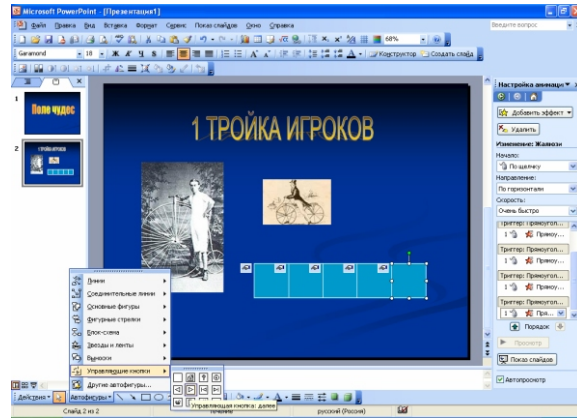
Microsoft PowerPoint - [Презентация1]

Файл Правка Вид Вставка Формат Сервис Показ слайдов Окно Справка

Введите вопрос

68%

Garamond 18 Конструктор Создать слайд

1

Поле чудес

2

1 ТРОЙКА ИГРОКОВ

Линии
Соединительные линии
Основные фигуры
Фигурные стрелки
Блок-схема
Звезды и ленты
Выноски
Управляющие кнопки
Другие автофигуры...

Управляющая кнопка: далее

Действия Автофигуры

Слайд 2 из 2 русский (Россия)

Настройка анимации
Добавить эффект
Удалить
Изменение: Жалюзи
Начало:
По щелчку
Направление:
По горизонтали
Скорость:
Очень быстро
Триггер: Прямоугол...
1 Прямоу...
Триггер: Прямоугол...
1 Прямоу...
Триггер: Прямоугол...
1 Прямоу...
Триггер: Прямоугол...
1 При...
Порядок
Просмотр
Показ слайдов
Автопросмотр